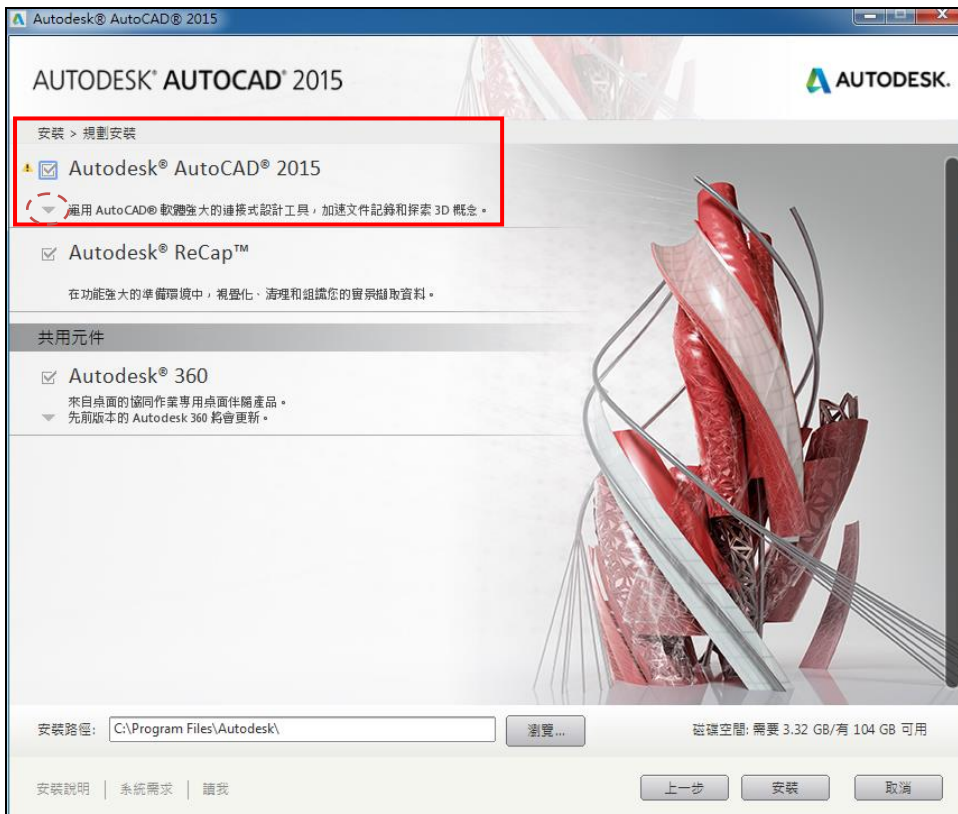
Autodesk® AutoCAD® 2015

AUTODESK® AUTOCAD® 2015

AUTODESK.

安裝 > 規劃安裝

Autodesk® AutoCAD® 2015

運用 AutoCAD® 軟體強大的連接式設計工具，加速文件記錄和探索 3D 概念。

Autodesk® ReCap™

在功能強大的準備環境中，視覺化、清理和組織您的實景擷取資料。

共用元件

Autodesk® 360

來自桌面的協同作業專用桌面伴隨產品。
先前版本的 Autodesk 360 將會更新。

安裝路徑: C:\Program Files\Autodesk\

瀏覽...

磁碟空間: 需要 3.32 GB/有 104 GB 可用

安裝說明 | 系統需求 | 讀我

上一步

安裝

取消